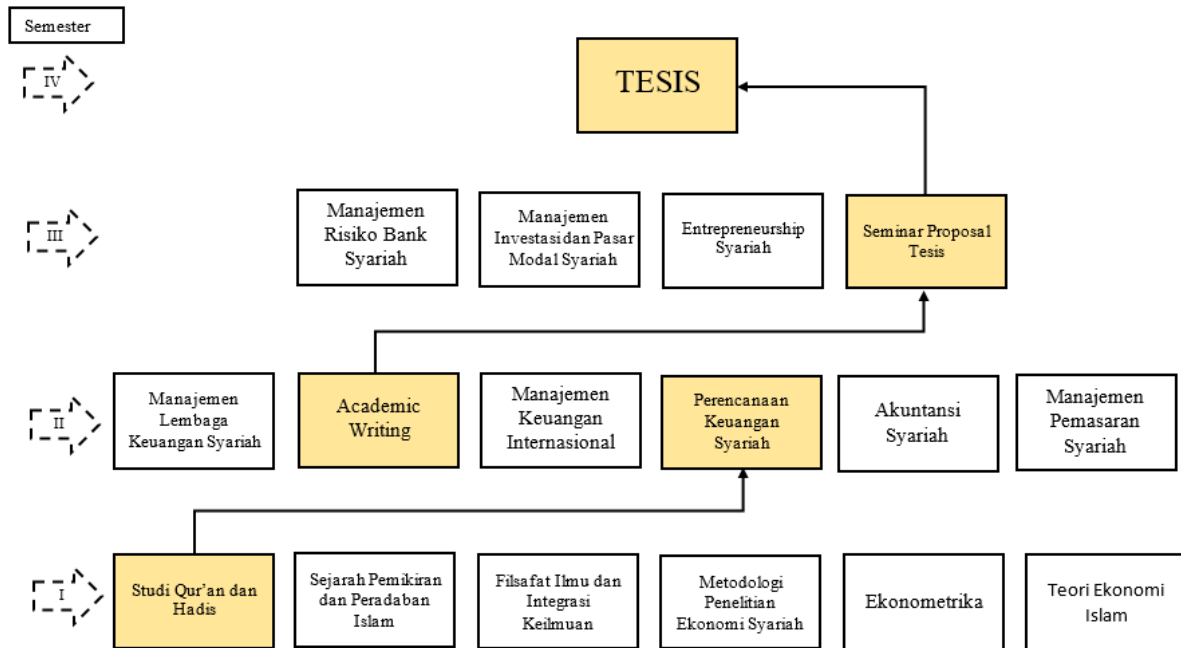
Semester

IV

TESIS

III

Manajemen Risiko Bank Syariah

Manajemen Investasidan Pasar Modal Syariah

Entrepreneurship Syariah

Seminar Proposal Tesis

II

Manajemen Lembaga Keuangan Syariah

Academic Writing

Manajemen Keuangan Internasional

Perencanaan Keuangan Syariah

Akuntansi Syariah

Manajemen Pemasaran Syariah

I

Studi Qur'an dan Hadis

Sejarah Pemikiran dan Peradaban Islam

Filsafat Ilmu dan Integrasi Keilmuan

Metodologi Penelitian Ekonomi Syariah

Ekonometrika

Teori Ekonomi Islam